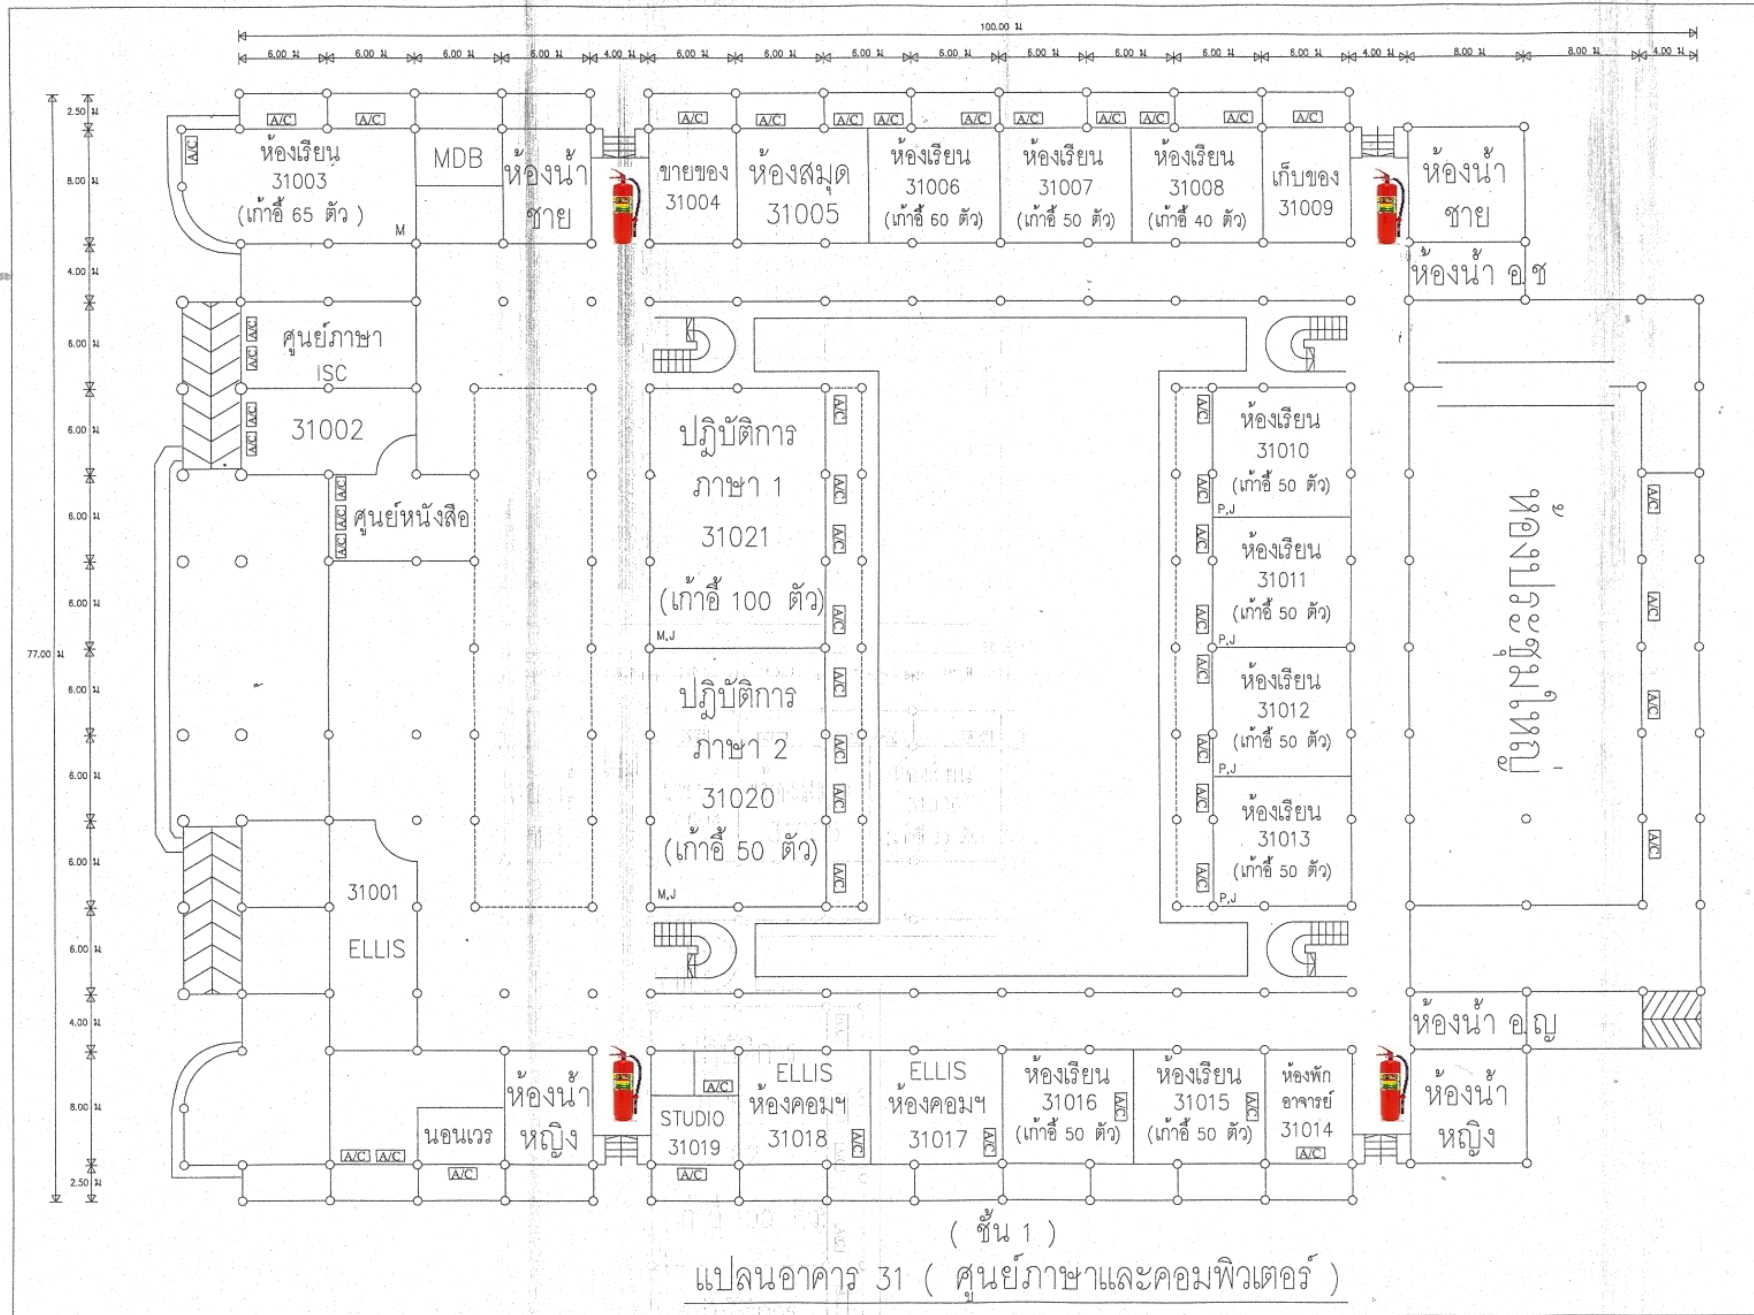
100.00 ม

6.00 ม 6.00 ม 6.00 ม 6.00 ม 4.00 ม 6.00 ม 6.00 ม 6.00 ม 6.00 ม 6.00 ม 6.00 ม 6.00 ม 6.00 ม 4.00 ม 8.00 ม 8.00 ม 4.00 ม

2.50 ม 8.00 ม 4.00 ม 6.00 ม 6.00 ม 6.00 ม 6.00 ม 77.00 ม 6.00 ม 6.00 ม 6.00 ม 6.00 ม 4.00 ม 8.00 ม 2.50 ม

A/C A/C A/C A/C A/C A/C A/C A/C A/C A/C A/C

ห้องเรียน 31003 (เก้าอี้ 65 ตัว) M

MDB

ห้องน้ำ ชาย

ขายของ 31004

ห้องสมุด 31005

ห้องเรียน 31006 (เก้าอี้ 60 ตัว)

ห้องเรียน 31007 (เก้าอี้ 50 ตัว)

ห้องเรียน 31008 (เก้าอี้ 40 ตัว)

เก็บของ 31009

ห้องน้ำ ชาย

ห้องน้ำ อ.ช

ศูนย์ภาษา ISC

31002

ศูนย์หนังสือ

ปฎิบัติการ ภาษา 1 31021 (เก้าอี้ 100 ตัว) M,J

ปฎิบัติการ ภาษา 2 31020 (เก้าอี้ 50 ตัว) M,J

ห้องเรียน 31010 (เก้าอี้ 50 ตัว) P,J

ห้องเรียน 31011 (เก้าอี้ 50 ตัว) P,J

ห้องเรียน 31012 (เก้าอี้ 50 ตัว) P,J

ห้องเรียน 31013 (เก้าอี้ 50 ตัว) P,J

ห้องประชุมใหญ่

31001 ELLIS

ห้องน้ำ อ.ญ

นอนเวร

ห้องน้ำ หญิง

STUDIO 31019

ELLIS ห้องคอมฯ 31018

ELLIS ห้องคอมฯ 31017

ห้องเรียน 31016 (เก้าอี้ 50 ตัว)

ห้องเรียน 31015 (เก้าอี้ 50 ตัว)

ห้องพัก อาจารย์ 31014

ห้องน้ำ หญิง

( ชั้น 1 )

แปลนอาคาร 31 ( ศูนย์ภาษาและคอมพิวเตอร์ )